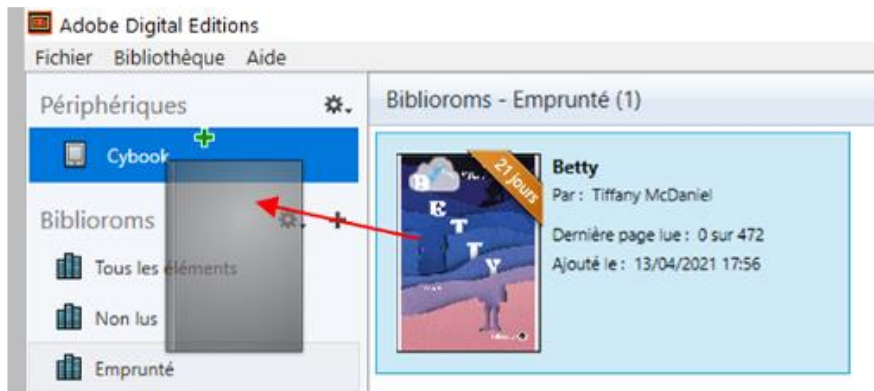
Adobe Digital Editions
Fichier Bibliothèque Aide

Périphériques

Cybook

Biblioroms

Tous les éléments

Non lus

Emprunté

Biblioroms - Emprunté (1)

21 Jours

B E T T Y

Betty
Par : Tiffany McDaniel

Dernière page lue : 0 sur 472
Ajouté le : 13/04/2021 17:56